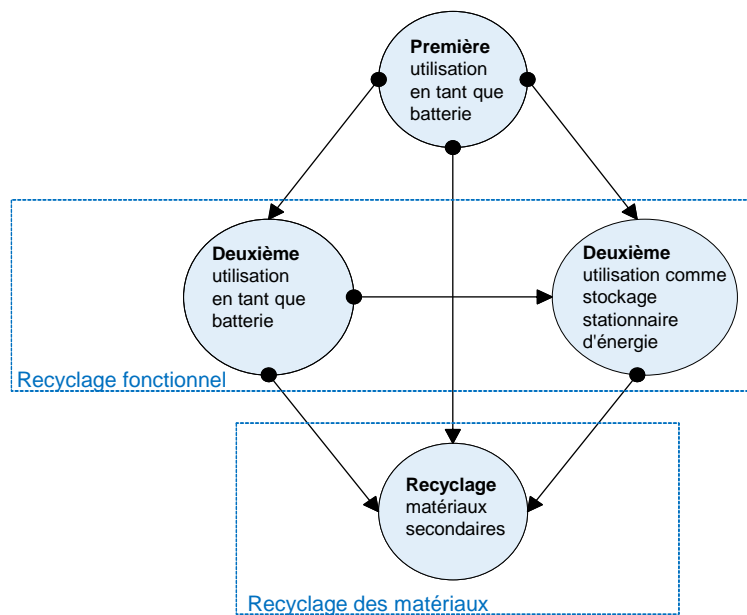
**Première** utilisation en tant que batterie

**Deuxième** utilisation en tant que batterie

**Deuxième** utilisation comme stockage stationnaire d'énergie

Recyclage fonctionnel

**Recyclage** matériaux secondaires

Recyclage des matériaux